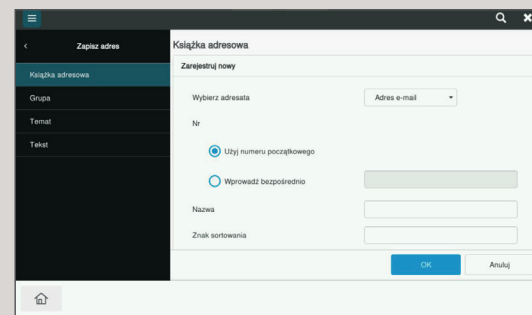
Zapisz adres

Książka adresowa

Grupa

Temat

Tekst

Książka adresowa

Zarejestruj nowy

Wybierz adresata

Adres e-mail

Nr

Użyj numeru początkowego

Wprowadź bezpośrednio

Nazwa

Znak sortowania

OK

Anuluj